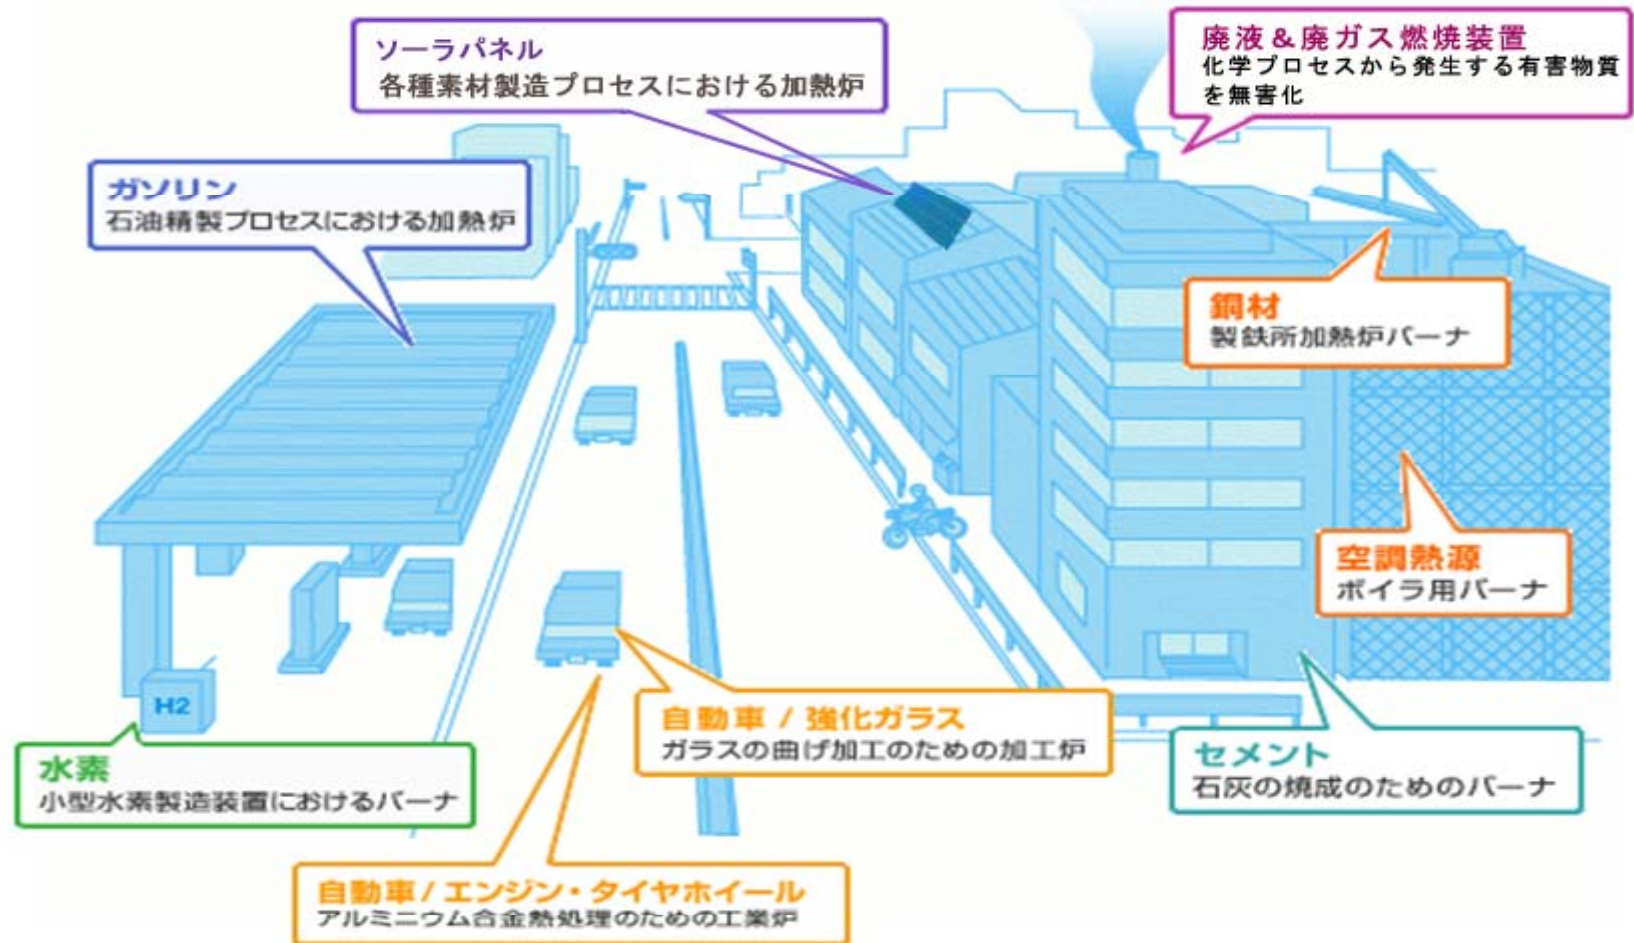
ソーラパネル
各種素材製造プロセスにおける加熱炉

廃液＆廃ガス燃焼装置
化学プロセスから発生する有害物質を無害化

ガソリン
石油精製プロセスにおける加熱炉

鋼材
製鉄所加熱炉バーナ

空調熱源
ボイラ用バーナ

H2

自動車 / 強化ガラス
ガラスの曲げ加工のための加工炉

セメント
石灰の焼成のためのバーナ

水素
小型水素製造装置におけるバーナ

自動車 / エンジン・タイヤホイール
アルミニウム合金熱処理のための工業炉